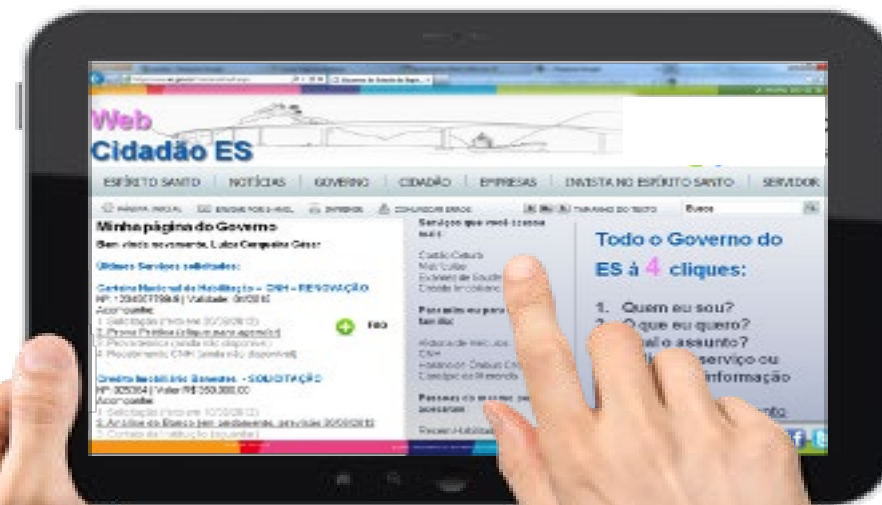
Web
Cidadão ES

ESPÍRITO SANTO | NOTÍCIAS | GOVERNO | CIDADÃO | EMPRESAS | INVISTA NO ESPÍRITO SANTO | SERVIDOR

Minha página do Governo

Bem vindo novamente, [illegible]

Últimos Serviços solicitados:

Carteira Nacional de Habilitação – CNH – RENOVAÇÃO

Crédito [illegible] – SOLICITAÇÃO

Serviços que você acessa mais

Pessoas como você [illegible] acessam

Todo o Governo do ES à 4 cliques:

1. Quem eu sou?
2. O que eu quero?
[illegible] assunto?
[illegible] serviço ou
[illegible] informação